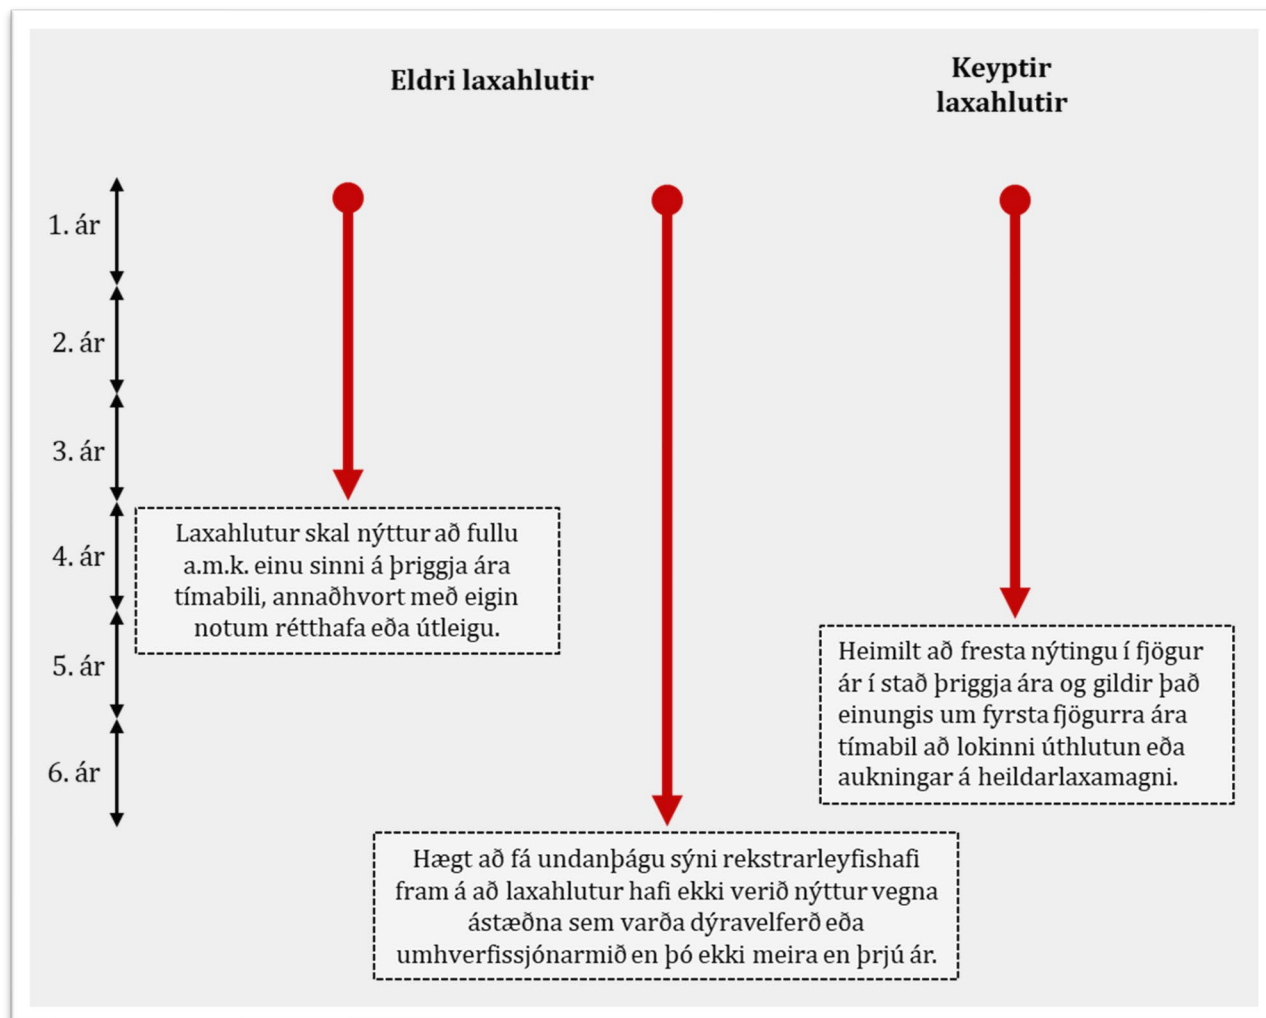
Eldri laxahlutir

Keyptir laxahlutir

1. ár

2. ár

3. ár

4. ár

5. ár

6. ár

Laxahlutur skal nýttur að fullu a.m.k. einu sinni á þriggja ára tímabili, annaðhvort með eigin notum rétthafa eða útleigu.

Heimilt að fresta nýtingu í fjögur ár í stað þriggja ára og gildir það einungis um fyrsta fjögurra ára tímabil að lokinni úthlutun eða aukningar á heildarlaxamagni.

Hægt að fá undanþágu sýni rekstrarleyfishafi fram á að laxahlutur hafi ekki verið nýttur vegna ástæðna sem varða dýravelferð eða umhverfissjónarmið en þó ekki meira en þrjú ár.